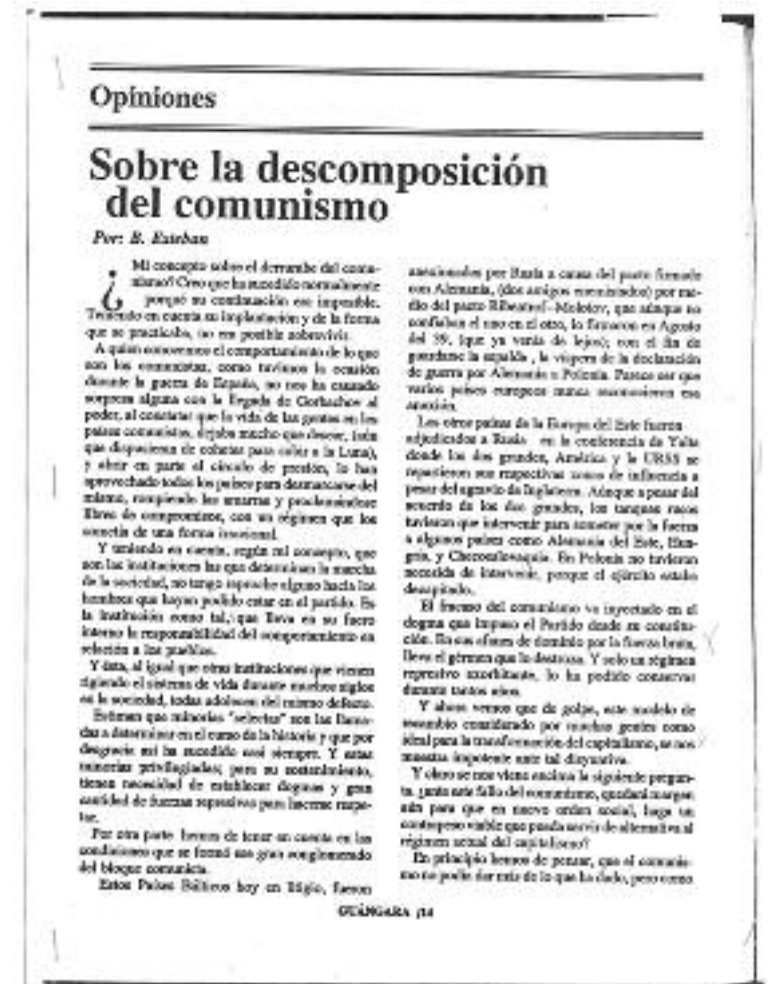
Opiniones

Sobre la descomposición del comunismo

Por: B. Esteban

¿Mi concepto sobre el derrumbe del comunismo? Creo que ha sucedido normalmente porqué su continuación era imposible. Teniendo en cuenta su implantación y de la forma que se practicaba, no era posible sobrevivir.

A quien conocemos el comportamiento de los que son los comunistas, como tuvimos la ocasión durante la guerra de España, no nos ha causado sorpresa alguna con la llegada de Gorbachov al poder, al constatar que la vida de las gentes en los países comunistas, dejaba mucho que desear, (sólo que disponían de cohetes para subir a la Luna), y vivir en parte el círculo de presión, lo han aprovechado todos los países para desmarcarse del mismo, rompiendo las amarras y proclamándose libres de compromisos, con un régimen que los sometía de una forma irracional.

Y teniendo en cuenta, según mi concepto, que son las instituciones las que determinan la marcha de la sociedad, no tengo reproche alguno hacia los hombres que hayan podido estar en el partido. Es la institución como tal, que lleva en su fuero interno la responsabilidad del comportamiento en relación a las prácticas.

Y ésta, al igual que otras instituciones que vienen rigiendo el sistema de vida durante muchos siglos en la sociedad, todas adolecen del mismo defecto.

Estiman que minorías "selectas" son las llamadas a determinar en el curso de la historia y que por desgracia así ha sucedido casi siempre. Y estas minorías privilegiadas; para su sostenimiento, tienen necesidad de establecer dogmas y gran cantidad de fuerzas represivas para hacerse respetar.

Por otra parte hemos de tener en cuenta en las condiciones que se formó ese gran conglomerado del bloque comunista.

Estos Países Bálticos hoy en litigio, fueron anexionados por Rusia a causa del pacto firmado con Alemania, (dos amigos enemistados) por medio del pacto Ribentrof—Molotov, que aunque no confiaban el uno en el otro, lo firmaron en Agosto del 39, (que ya venía de lejos); con el fin de guardarse la espalda, la víspera de la declaración de guerra por Alemania a Polonia. Parece ser que varios países europeos nunca reconocieron esa anexión.

Los otros países de la Europa del Este fueron adjudicados a Rusia en la conferencia de Yalta donde los dos grandes, América y la URSS se repartieron sus respectivas zonas de influencia a pesar del agravio de Inglaterra. Aunque a pesar del acuerdo de los dos grandes, los tanques rusos tuvieron que intervenir para someter por la fuerza a algunos países como Alemania del Este, Hungría, y Checoslovaquia. En Polonia no tuvieron necesidad de intervenir, porque el ejército estaba desquiciado.

El fracaso del comunismo va inyectado en el dogma que impuso el Partido desde su constitución. En sus afanes de dominio por la fuerza bruta, lleva el germen que lo destruía. Y solo un régimen represivo exorbitante, lo ha podido conservar durante tantos años.

Y ahora vemos que de golpe, este modelo de ensamblo considerado por muchas gentes como ideal para la transformación del capitalismo, se nos muestra impotente ante tal disyuntiva.

Y ahora se nos viene encima la siguiente pregunta, junto este fallo del comunismo, ¿quedará margen, aún para que en nuevo orden social, haga un contrapeso viable que pueda servir de alternativa al régimen actual del capitalismo?

En principio hemos de pensar, que el comunismo no podía dar más de lo que ha dado, pero como

GUÁNGARA /14